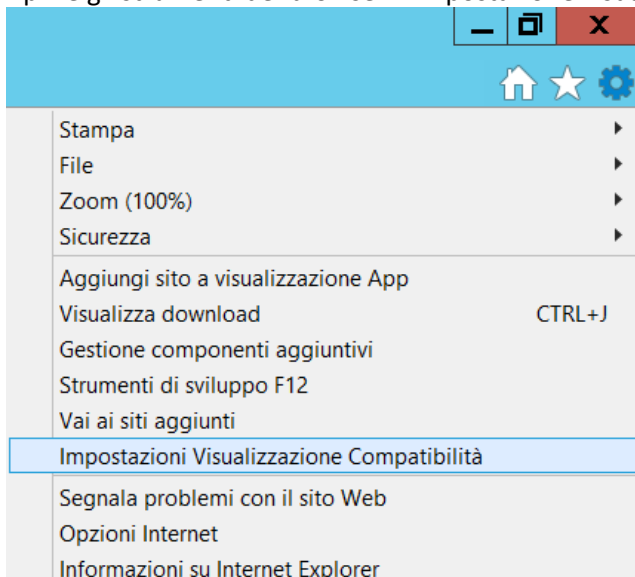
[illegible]

Stampa
File
Zoom (100%)
Sicurezza
Aggiungi sito a visualizzazione App
Visualizza download CTRL+J
Gestione componenti aggiuntivi
Strumenti di sviluppo F12
Vai ai siti aggiunti
Impostazioni Visualizzazione Compatibilità
Segnala problemi con il sito Web
Opzioni Internet
Informazioni su Internet Explorer